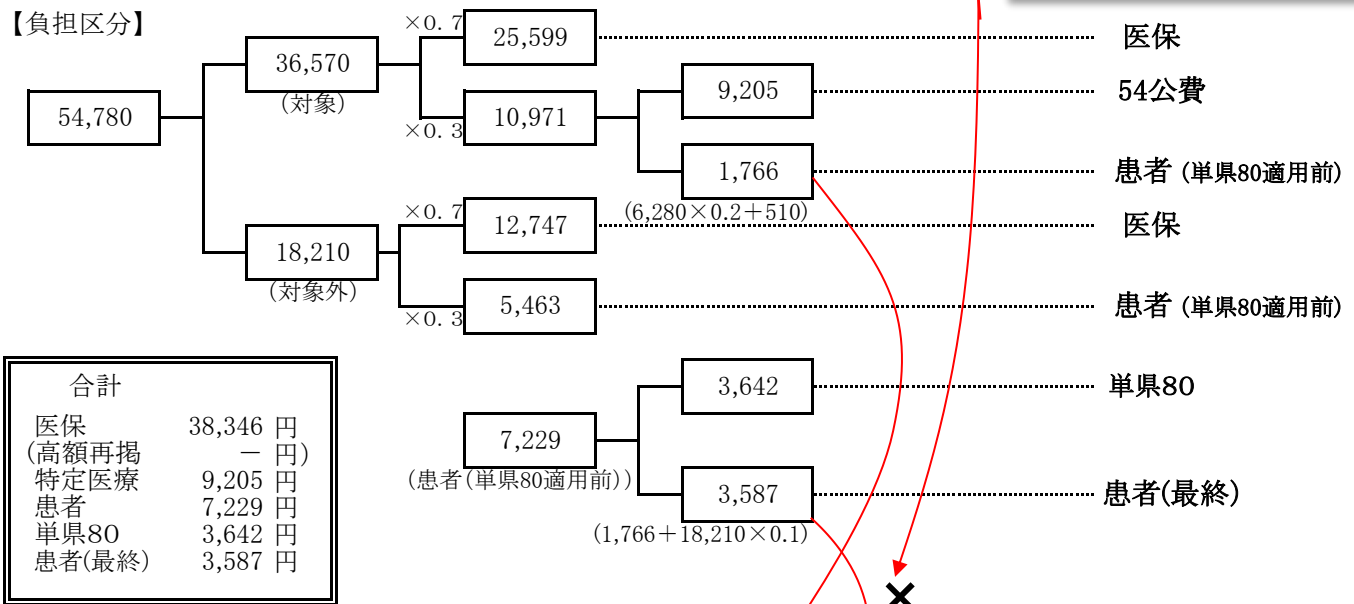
【負担区分】

54,780

36,570
(対象)

×0.7
25,599
医保

×0.3
10,971

9,205
54公費

1,766
(6,280×0.2+510)
患者 (単県80適用前)

18,210
(対象外)

×0.7
12,747
医保

×0.3
5,463
患者 (単県80適用前)

7,229
(患者(単県80適用前))

3,642
単県80

3,587
(1,766+18,210×0.1)
患者(最終)

| 合計 | |
|---|---|
| 医保 | 38,346 円 |
| (高額再掲 | ー 円) |
| 特定医療 | 9,205 円 |
| 患者 | 7,229 円 |
| 単県80 | 3,642 円 |
| 患者(最終) | 3,587 円 |

×